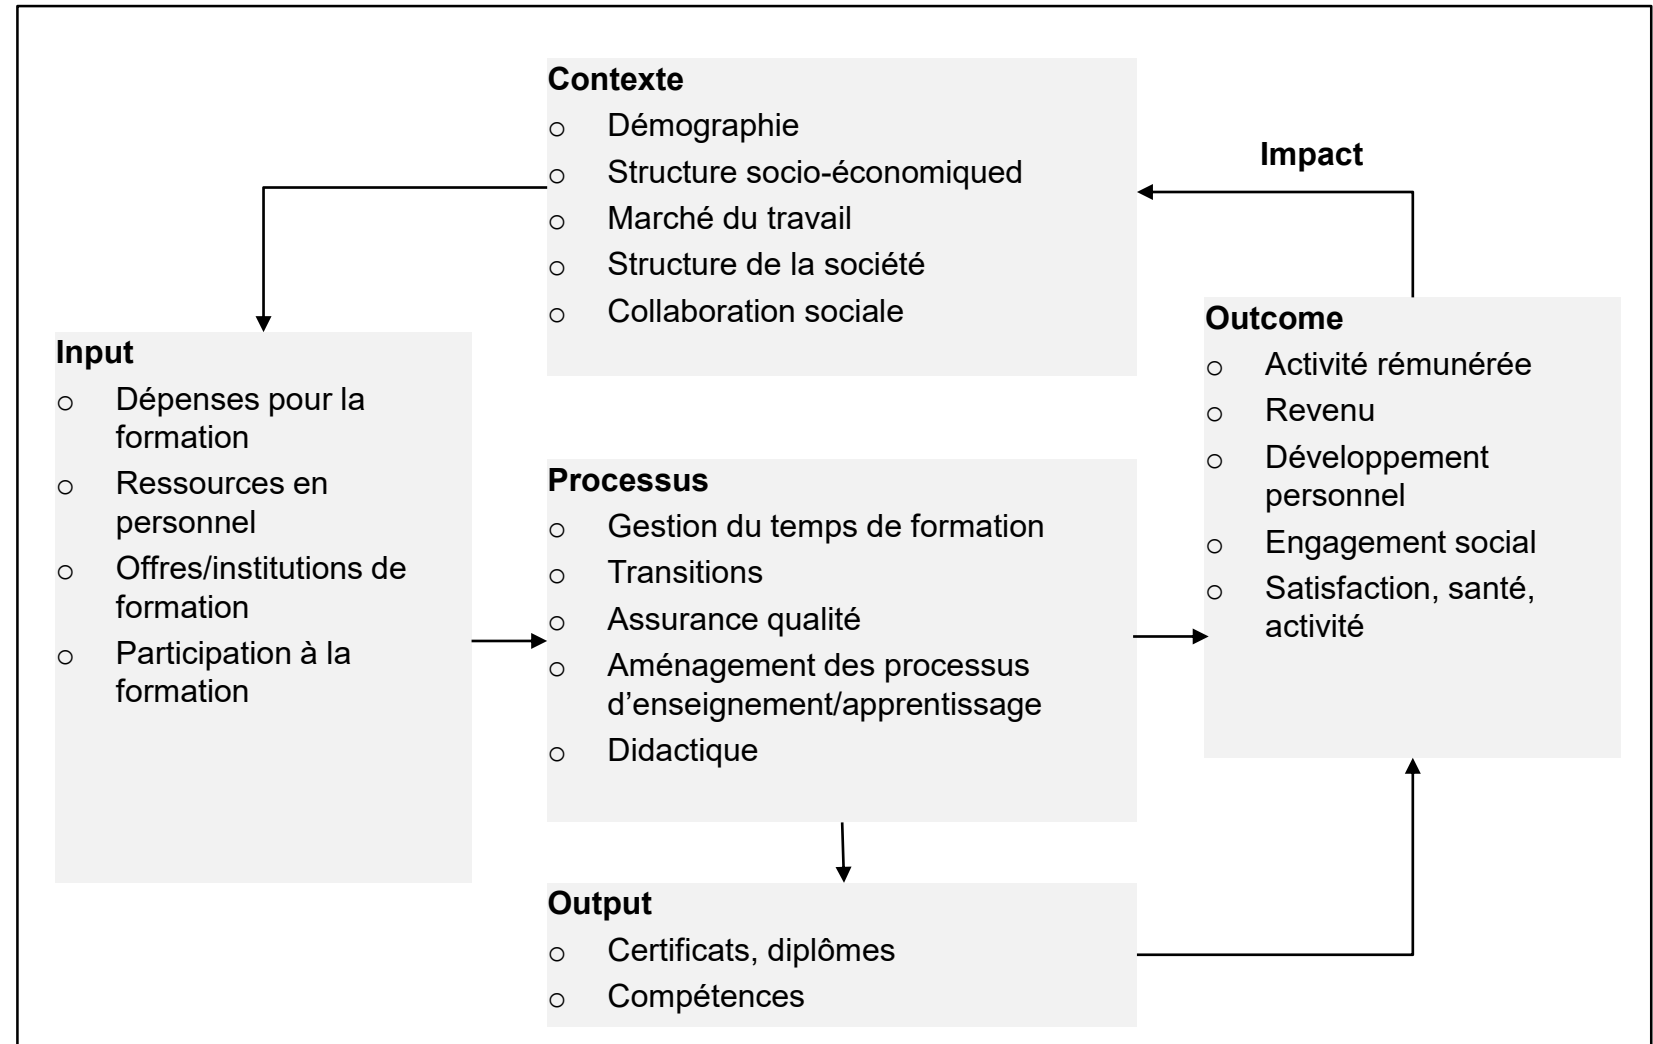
**Contexte**
- Démographie
- Structure socio-économiqued
- Marché du travail
- Structure de la société
- Collaboration sociale

**Impact**

**Input**
- Dépenses pour la formation
- Ressources en personnel
- Offres/institutions de formation
- Participation à la formation

**Processus**
- Gestion du temps de formation
- Transitions
- Assurance qualité
- Aménagement des processus d'enseignement/apprentissage
- Didactique

**Outcome**
- Activité rémunérée
- Revenu
- Développement personnel
- Engagement social
- Satisfaction, santé, activité

**Output**
- Certificats, diplômes
- Compétences